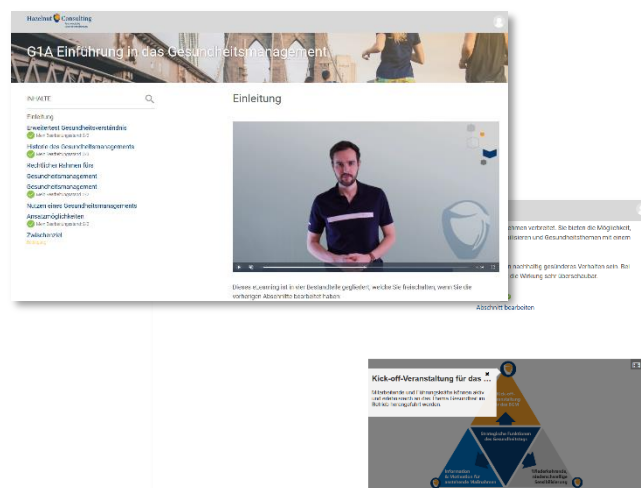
Hazelnut Consulting

G1A Einführung in das Gesundheitsmanagement

INHALTE

Einleitung

Erweiterter Gesundheitsverständnis
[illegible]

Historie des Gesundheitsmanagements
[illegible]

Rechtlicher Rahmen fürs Gesundheitsmanagement

Gesundheitsmanagement
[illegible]

Nutzen eines Gesundheitsmanagements

Ansatzmöglichkeiten
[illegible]

Zwischenfazit
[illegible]

Einleitung

Dieses e-Learning ist in vier Bestandteile gegliedert, welche Sie freischalten, wenn Sie die vorherigen Abschnitte bearbeitet haben

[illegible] verbreitet. Sie bieten die Möglichkeit, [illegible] und Gesundheitsthemen mit einem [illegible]

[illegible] nachhaltig gesünderes Verhalten sein. Bei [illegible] die Wirkung sehr überschaubar.

Abschnitt bearbeiten

Kick-off-Veranstaltung für das ...

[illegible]

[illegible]

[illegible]

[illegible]